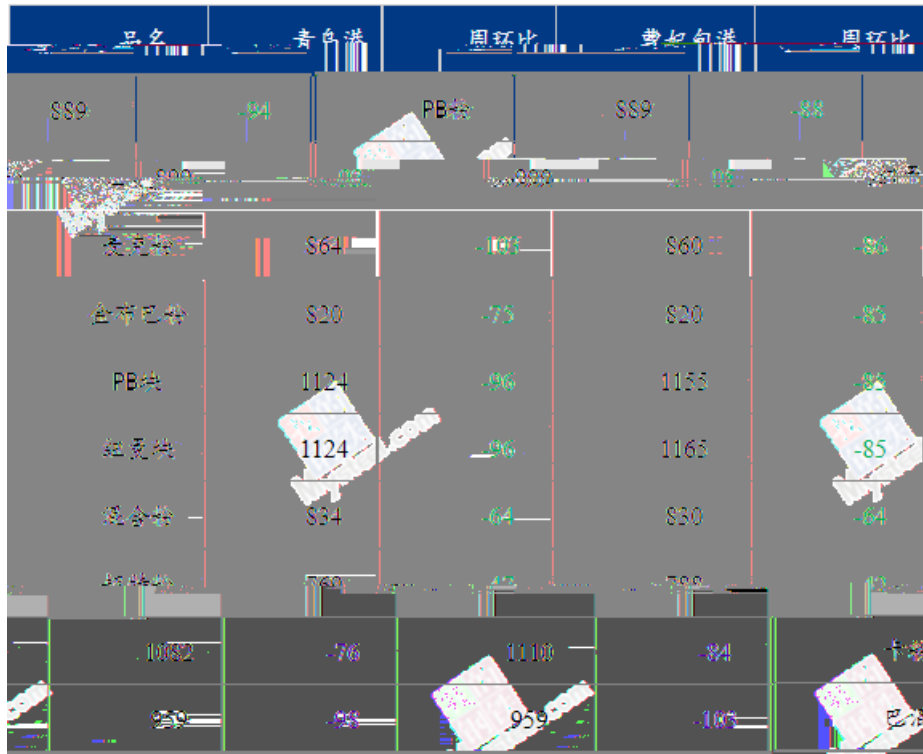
| 品名 | 青白港 | 周环比 | 曹妃甸港 | 周环比 |
|---|---|---|---|---|
| 889 | -84 | PB粉 | 889 | -88 |
| 麦克粉 | 864 | -106 | 860 | -86 |
| 金布巴粉 | 820 | -75 | 820 | -83 |
| PB块 | 1124 | -96 | 1155 | -93 |
| 纽曼块 | 1124 | -96 | 1165 | -85 |
| 混合粉 | 834 | -64 | 830 | -64 |
| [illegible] | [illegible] | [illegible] | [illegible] | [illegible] |
| 1082 | -76 | 1110 | -84 | 卡拉 |
| 959 | -98 | 959 | -103 | 巴西 |